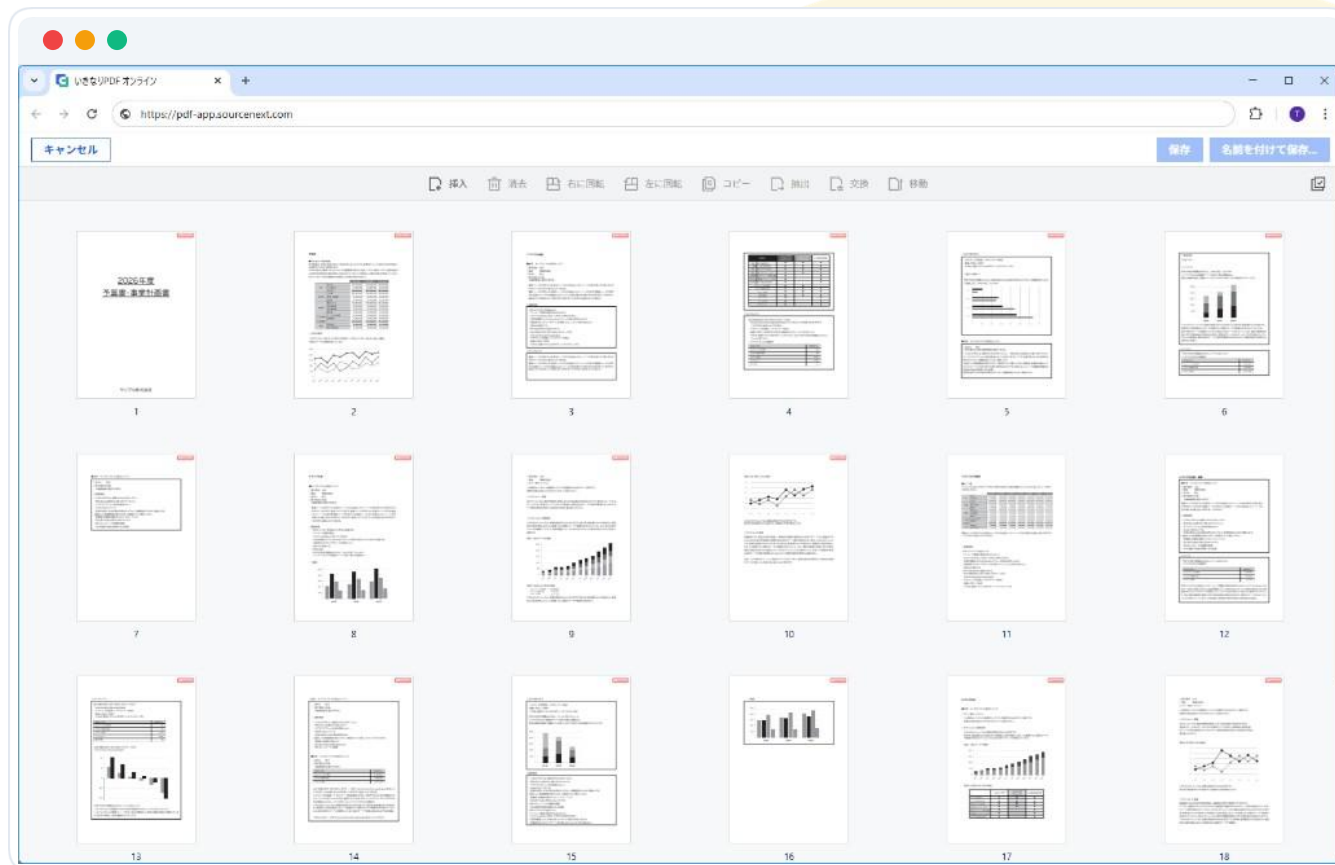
いきなりPDF オンライン ×
+
https://pdf-app.sourcenext.com
キャンセル
保存
名前を付けて保存...
挿入 消去 右に回転 左に回転 コピー 抽出 交換 移動

2026年度
予算案・事業計画書

1
2
3
4
5
6
7
8
9
10
11
12
13
14
15
16
17
18